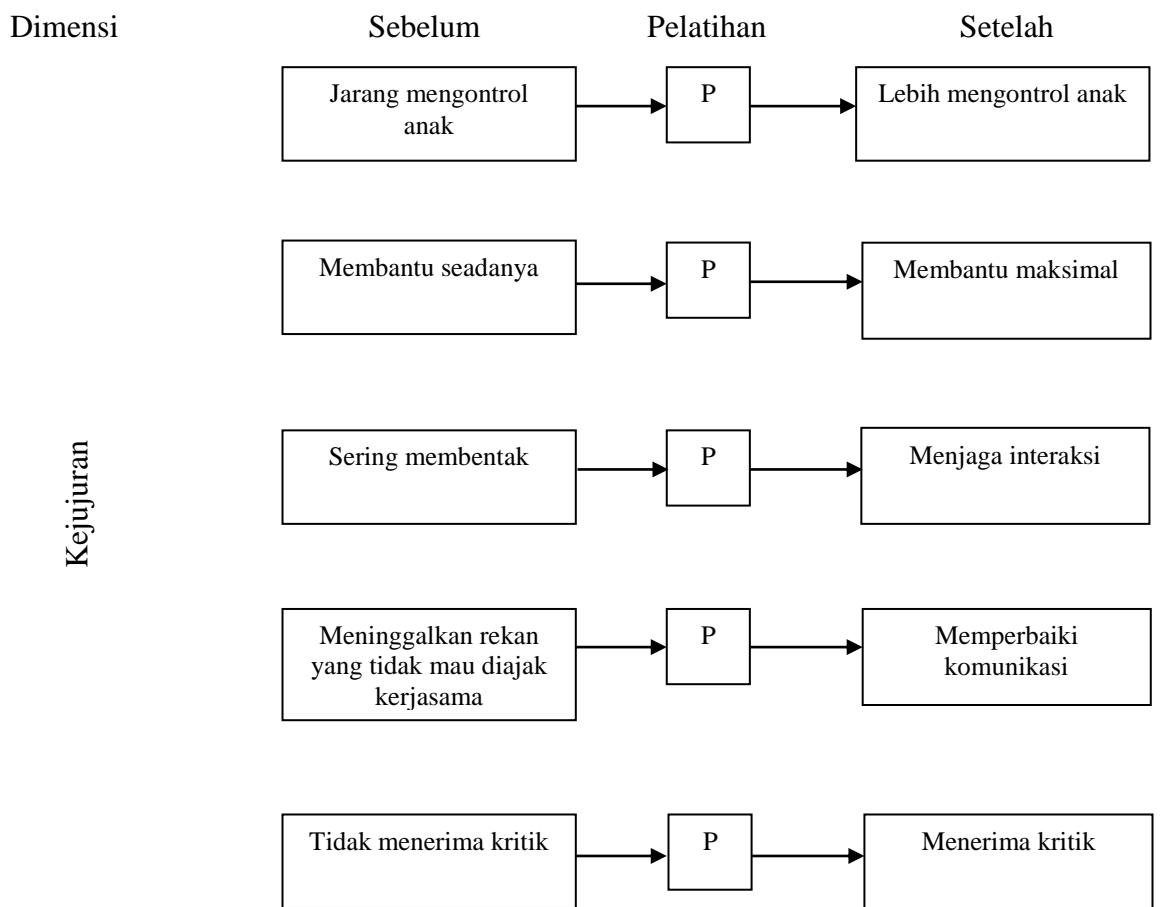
Dimensi Sebelum Pelatihan Setelah

Kejujuran

Jarang mengontrol anak

P

Lebih mengontrol anak

Membantu seadanya

P

Membantu maksimal

Sering membentak

P

Menjaga interaksi

Meninggalkan rekan yang tidak mau diajak kerjasama

P

Memperbaiki komunikasi

Tidak menerima kritik

P

Menerima kritik